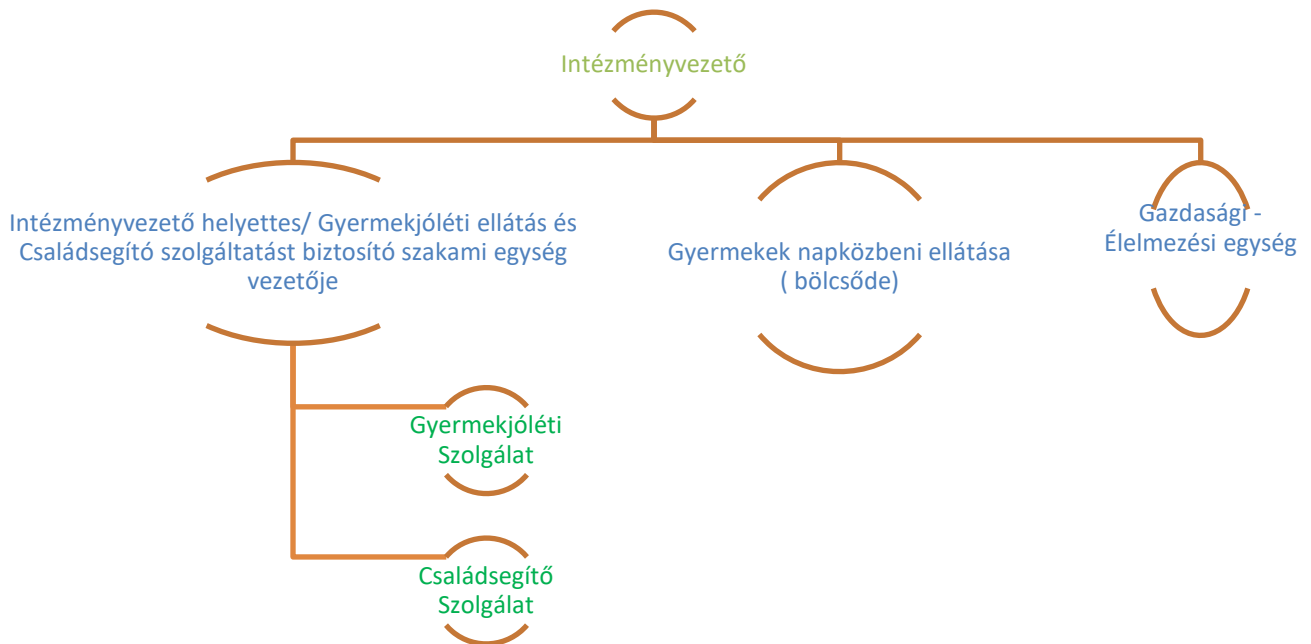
Intézményvezető

Intézményvezető helyettes/ Gyermekjóléti ellátás és Családsegító szolgáltatást biztosító szakami egység vezetője

Gyermekek napközbeni ellátása ( bölcsőde)

Gazdasági - Élelmezési egység

Gyermekjóléti Szolgálat

Családsegítő Szolgálat